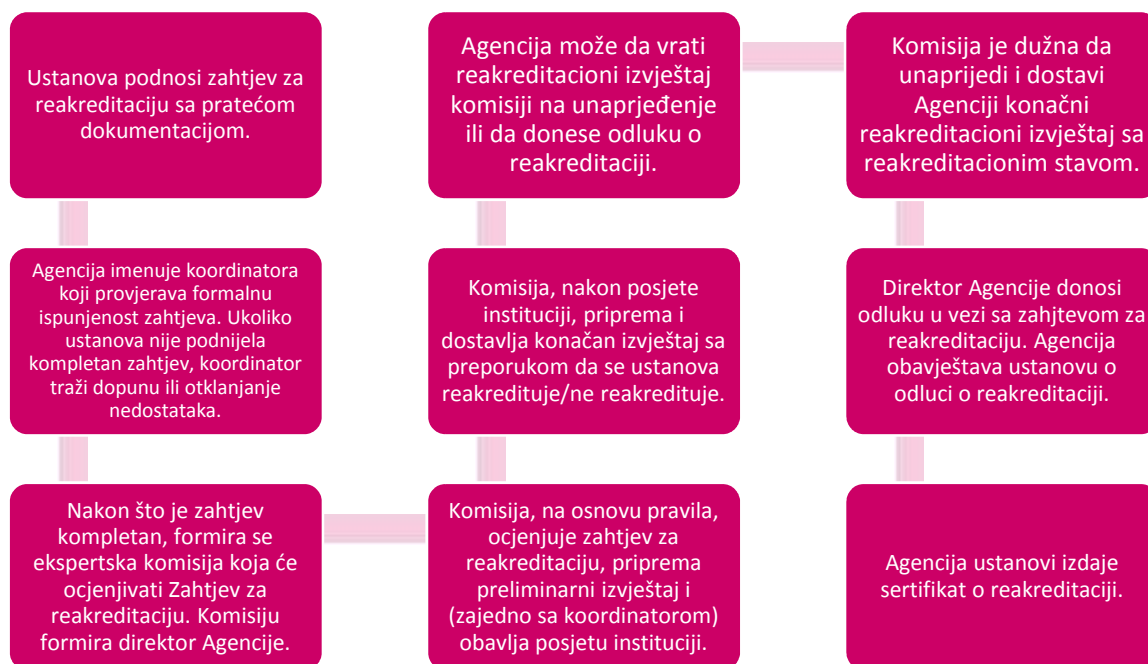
Ustanova podnosi zahtjev za reakreditaciju sa pratećom dokumentacijom.

Agencija imenuje koordinatora koji provjerava formalnu ispunjenost zahtjeva. Ukoliko ustanova nije podnijela kompletan zahtjev, koordinator traži dopunu ili otklanjanje nedostataka.

Nakon što je zahtjev kompletan, formira se ekspertska komisija koja će ocjenjivati Zahtjev za reakreditaciju. Komisiju formira direktor Agencije.

Komisija, na osnovu pravila, ocjenjuje zahtjev za reakreditaciju, priprema preliminarni izvještaj i (zajedno sa koordinatorom) obavlja posjetu instituciji.

Komisija, nakon posjete instituciji, priprema i dostavlja konačan izvještaj sa preporukom da se ustanova reakredituje/ne reakredituje.

Agencija može da vrati reakreditacioni izvještaj komisiji na unaprjeđenje ili da donese odluku o reakreditaciji.

Komisija je dužna da unaprijedi i dostavi Agenciji konačni reakreditacioni izvještaj sa reakreditacionim stavom.

Direktor Agencije donosi odluku u vezi sa zahtjevom za reakreditaciju. Agencija obavještava ustanovu o odluci o reakreditaciji.

Agencija ustanovi izdaje sertifikat o reakreditaciji.